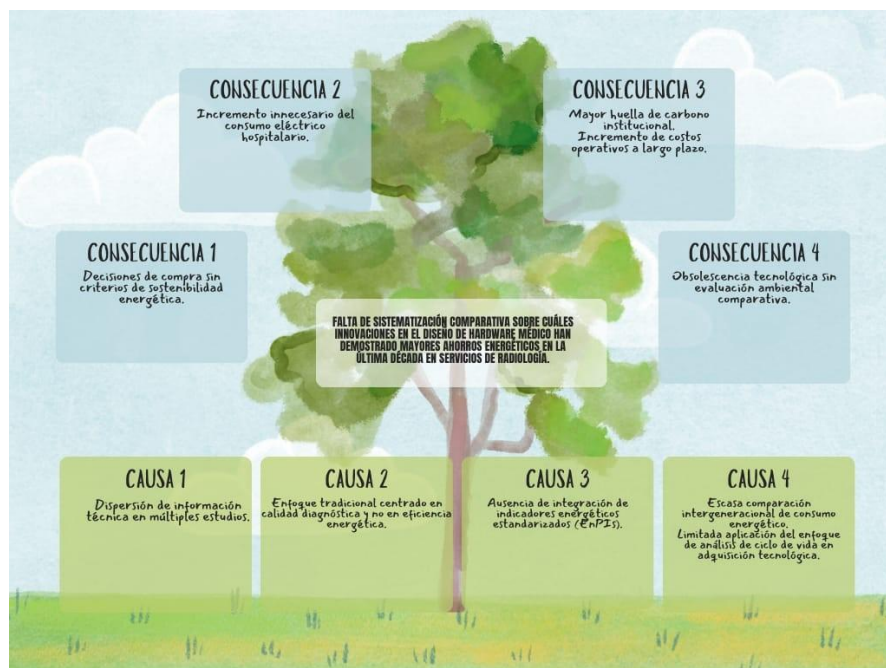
CONSECUENCIA 2

Incremento innecesario del consumo eléctrico hospitalario.

CONSECUENCIA 3

Mayor huella de carbono institucional.
Incremento de costos operativos a largo plazo.

CONSECUENCIA 1

Decisiones de compra sin criterios de sostenibilidad energética.

CONSECUENCIA 4

Obsolescencia tecnológica sin evaluación ambiental comparativa.

FALTA DE SISTEMATIZACIÓN COMPARATIVA SOBRE CUÁLES INNOVACIONES EN EL DISEÑO DE HARDWARE MÉDICO HAN DEMOSTRADO MAYORES AHORROS ENERGÉTICOS EN LA ÚLTIMA DÉCADA EN SERVICIOS DE RADIOLOGÍA.

CAUSA 1

Dispersión de información técnica en múltiples estudios.

CAUSA 2

Enfoque tradicional centrado en calidad diagnóstica y no en eficiencia energética.

CAUSA 3

Ausencia de integración de indicadores energéticos estandarizados (EnPIs).

CAUSA 4

Escasa comparación intergeneracional de consumo energético.
Limitada aplicación del enfoque de análisis de ciclo de vida en adquisición tecnológica.